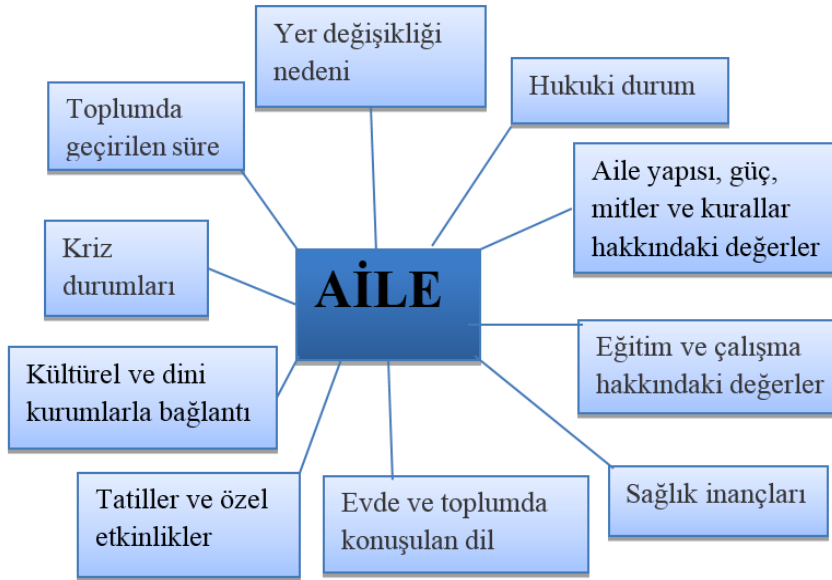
Yer değişikliği nedeni

Toplumda geçirilen süre

Hukuki durum

Aile yapısı, güç, mitler ve kurallar hakkındaki değerler

Kriz durumları

AİLE

Eğitim ve çalışma hakkındaki değerler

Kültürel ve dini kurumlarla bağlantı

Sağlık inançları

Tatiller ve özel etkinlikler

Evde ve toplumda konuşulan dil